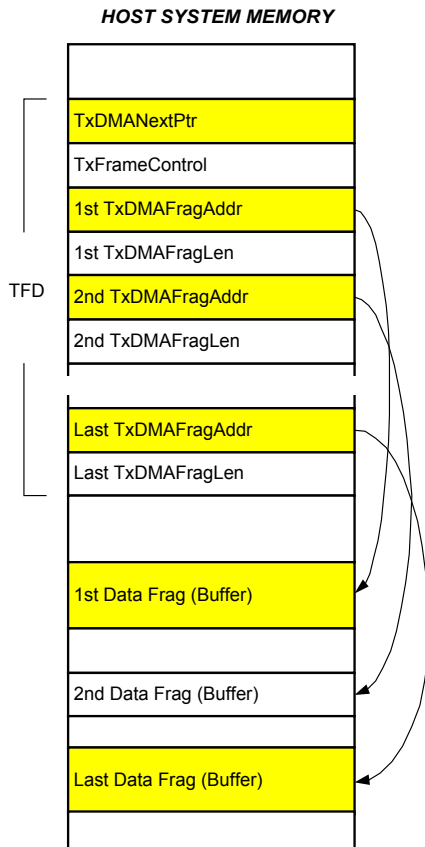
HOST SYSTEM MEMORY

TFD

TxDMANextPtr

TxFrameControl

1st TxDMAFragAddr

1st TxDMAFragLen

2nd TxDMAFragAddr

2nd TxDMAFragLen

Last TxDMAFragAddr

Last TxDMAFragLen

1st Data Frag (Buffer)

2nd Data Frag (Buffer)

Last Data Frag (Buffer)